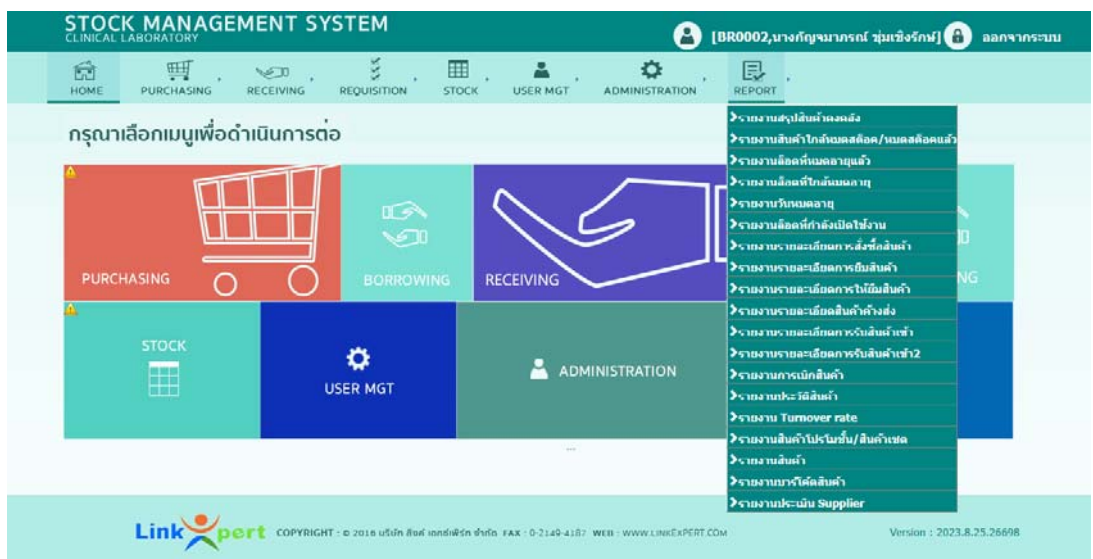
STOCK MANAGEMENT SYSTEM
CLINICAL LABORATORY

[BR0002,นางกัญจนาภรณ์ ชุ่มเชิงรักษ์] ออกจากระบบ

HOME PURCHASING RECEIVING REQUISITION STOCK USER MGT ADMINISTRATION REPORT

กรุณาเลือกเมนูเพื่อดำเนินการต่อ

>รายงานสรุปสินค้าคงคลัง
>รายงานสินค้าใกล้หมดสต๊อค/หมดสต๊อคแล้ว
>รายงานล็อตที่หมดอายุแล้ว
>รายงานล็อตที่ใกล้หมดอายุ
>รายงานวันหมดอายุ
>รายงานล็อตที่กำลังเปิดใช้งาน
>รายงานรายละเอียดการสั่งซื้อสินค้า
>รายงานรายละเอียดการยืมสินค้า
>รายงานรายละเอียดการให้ยืมสินค้า
>รายงานรายละเอียดสินค้าค้างส่ง
>รายงานรายละเอียดการรับสินค้าเข้า
>รายงานรายละเอียดการรับสินค้าเข้า2
>รายงานการเบิกสินค้า
>รายงานประวัติสินค้า
>รายงาน Turnover rate
>รายงานสินค้าโปรโมชั่น/สินค้าแถม
>รายงานสินค้า
>รายงานบาร์โค้ดสินค้า
>รายงานประเมิน Supplier

PURCHASING
BORROWING
RECEIVING
NG
STOCK
USER MGT
ADMINISTRATION

LinkXpert COPYRIGHT : © 2016 บริษัท ลิงค์ เอกซ์เพิร์ท จำกัด FAX : 0-2149-4187 WEB : WWW.LINKEXPERT.COM

Version : 2023.8.25.26698